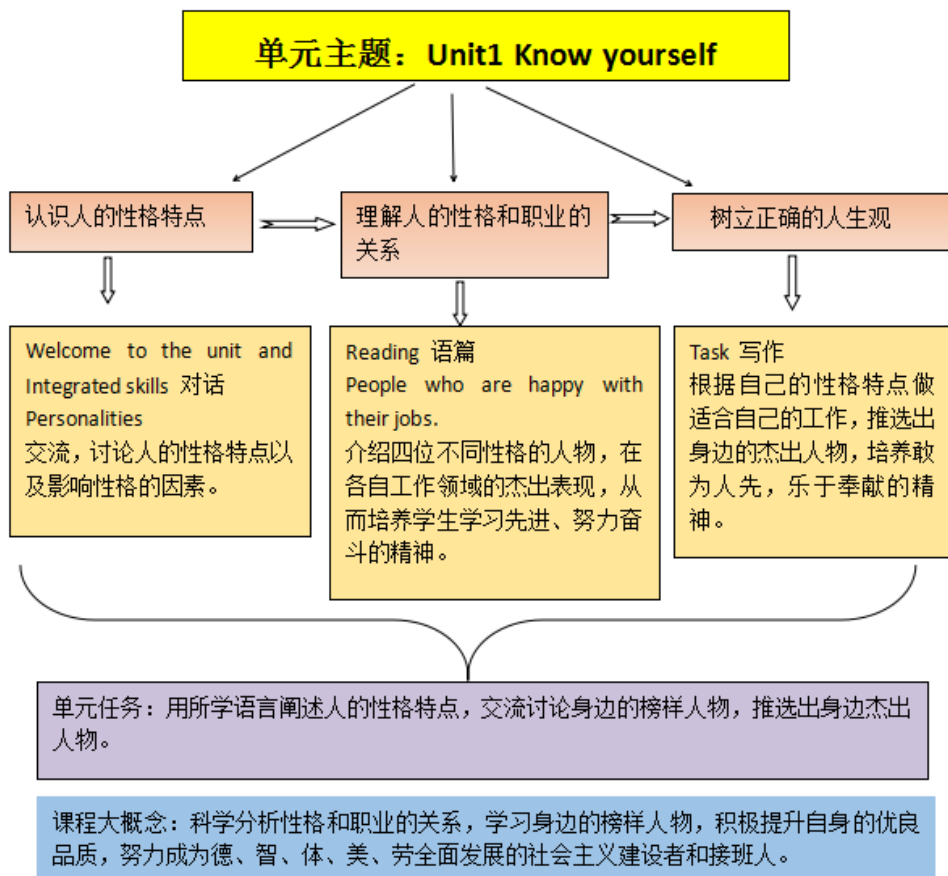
单元主题：Unit1 Know yourself

认识人的性格特点

理解人的性格和职业的关系

树立正确的人生观

Welcome to the unit and Integrated skills 对话
Personalities
交流，讨论人的性格特点以及影响性格的因素。

Reading 语篇
People who are happy with their jobs.
介绍四位不同性格的人物，在各自工作领域的杰出表现，从而培养学生学习先进、努力奋斗的精神。

Task 写作
根据自己的性格特点做适合自己的工作，推选出身边的杰出人物，培养敢为人先，乐于奉献的精神。

单元任务：用所学语言阐述人的性格特点，交流讨论身边的榜样人物，推选出身边杰出人物。

课程大概念：科学分析性格和职业的关系，学习身边的榜样人物，积极提升自身的优良品质，努力成为德、智、体、美、劳全面发展的社会主义建设者和接班人。